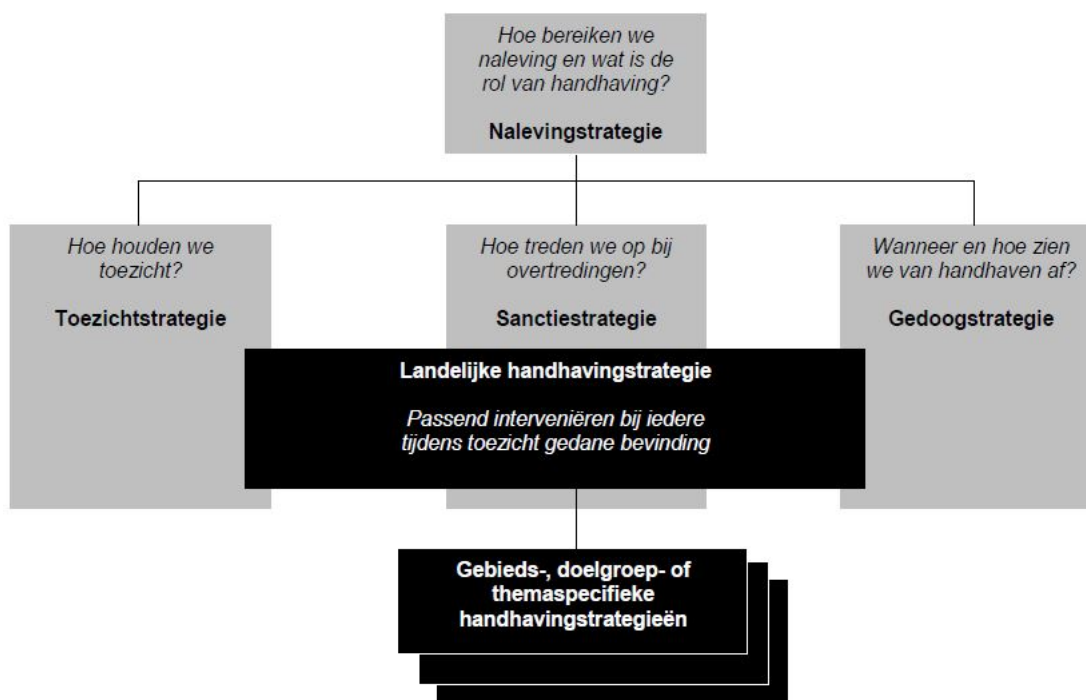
Hoe bereiken we naleving en wat is de rol van handhaving?

Nalevingstrategie

Hoe houden we toezicht?

Toezichtstrategie

Hoe treden we op bij overtredingen?

Sanctiestrategie

Wanneer en hoe zien we van handhaven af?

Gedoogstrategie

Landelijke handhavingstrategie

Passend interveniëren bij iedere tijdens toezicht gedane bevinding

Gebieds-, doelgroep- of themaspecifieke handhavingstrategieën